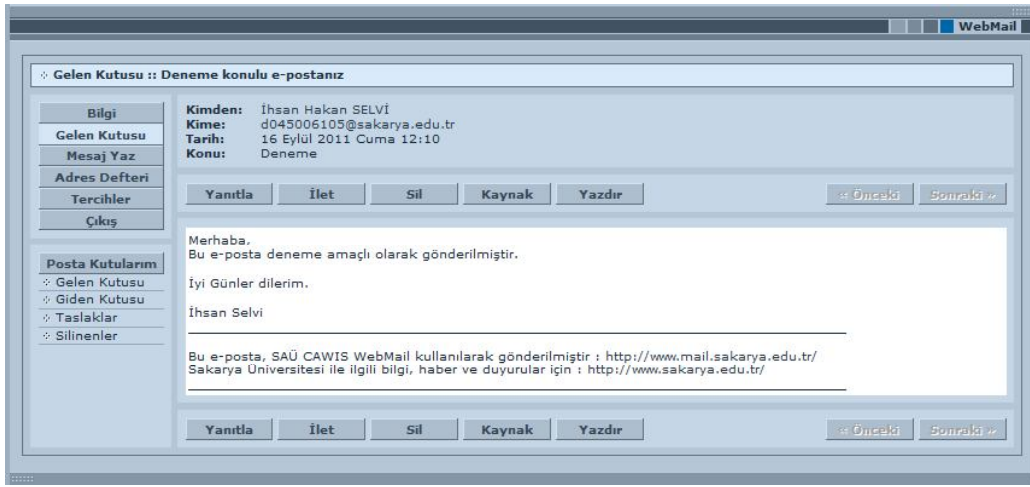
WebMail

Gelen Kutusu :: Deneme konulu e-postanız

Bilgi
Gelen Kutusu
Mesaj Yaz
Adres Defteri
Tercihler
Çıkış

Posta Kutularım
Gelen Kutusu
Giden Kutusu
Taslaklar
Silinenler

Kimden: İhsan Hakan SELVİ
Kime: d045006105@sakarya.edu.tr
Tarih: 16 Eylül 2011 Cuma 12:10
Konu: Deneme

Yanıtla İlet Sil Kaynak Yazdır « Önceki Sonraki »

Merhaba.
Bu e-posta deneme amaçlı olarak gönderilmiştir.

İyi Günler dilerim.

İhsan Selvi

Bu e-posta, SAÜ CAWIS WebMail kullanılarak gönderilmiştir : http://www.mail.sakarya.edu.tr/
Sakarya Üniversitesi ile ilgili bilgi, haber ve duyurular için : http://www.sakarya.edu.tr/

Yanıtla İlet Sil Kaynak Yazdır « Önceki Sonraki »